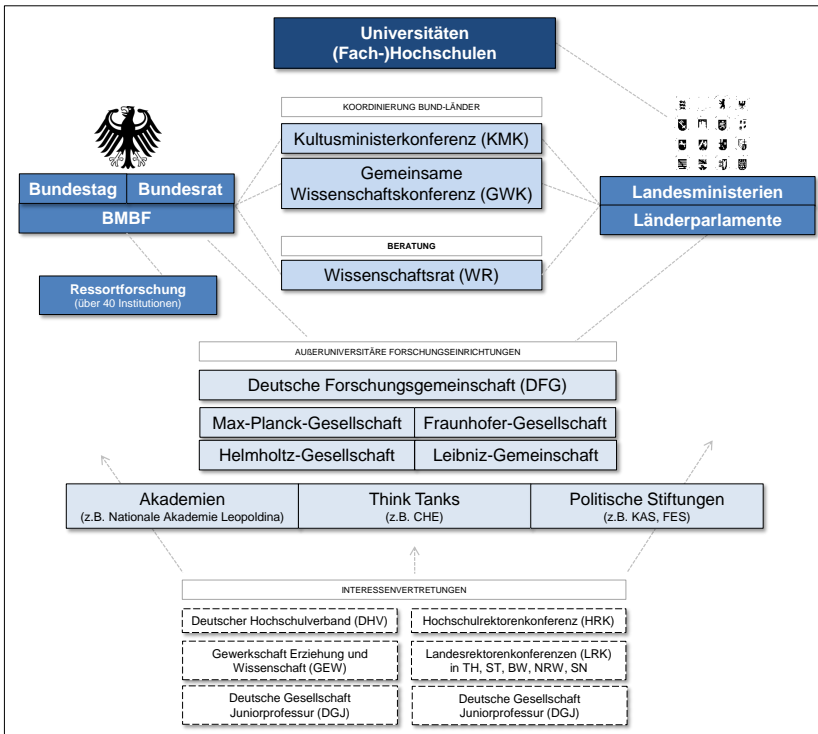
Universitäten
(Fach-)Hochschulen

KOORDINIERUNG BUND-LÄNDER

Kultusministerkonferenz (KMK)

Gemeinsame Wissenschaftskonferenz (GWK)

BERATUNG

Wissenschaftsrat (WR)

Bundestag | Bundesrat
BMBF

Ressortforschung
(über 40 Institutionen)

Landesministerien
Länderparlamente

AUßERUNIVERSITÄRE FORSCHUNGSEINRICHTUNGEN

Deutsche Forschungsgemeinschaft (DFG)

| Max-Planck-Gesellschaft | Fraunhofer-Gesellschaft |
|---|---|
| Helmholtz-Gesellschaft | Leibniz-Gemeinschaft |

| Akademien (z.B. Nationale Akademie Leopoldina) | Think Tanks (z.B. CHE) | Politische Stiftungen (z.B. KAS, FES) |
|---|---|---|

INTERESSENVERTRETUNGEN

| Deutscher Hochschulverband (DHV) | Hochschulrektorenkonferenz (HRK) |
|---|---|
| Gewerkschaft Erziehung und Wissenschaft (GEW) | Landesrektorenkonferenzen (LRK) in TH, ST, BW, NRW, SN |
| Deutsche Gesellschaft Juniorprofessur (DGJ) | Deutsche Gesellschaft Juniorprofessur (DGJ) |